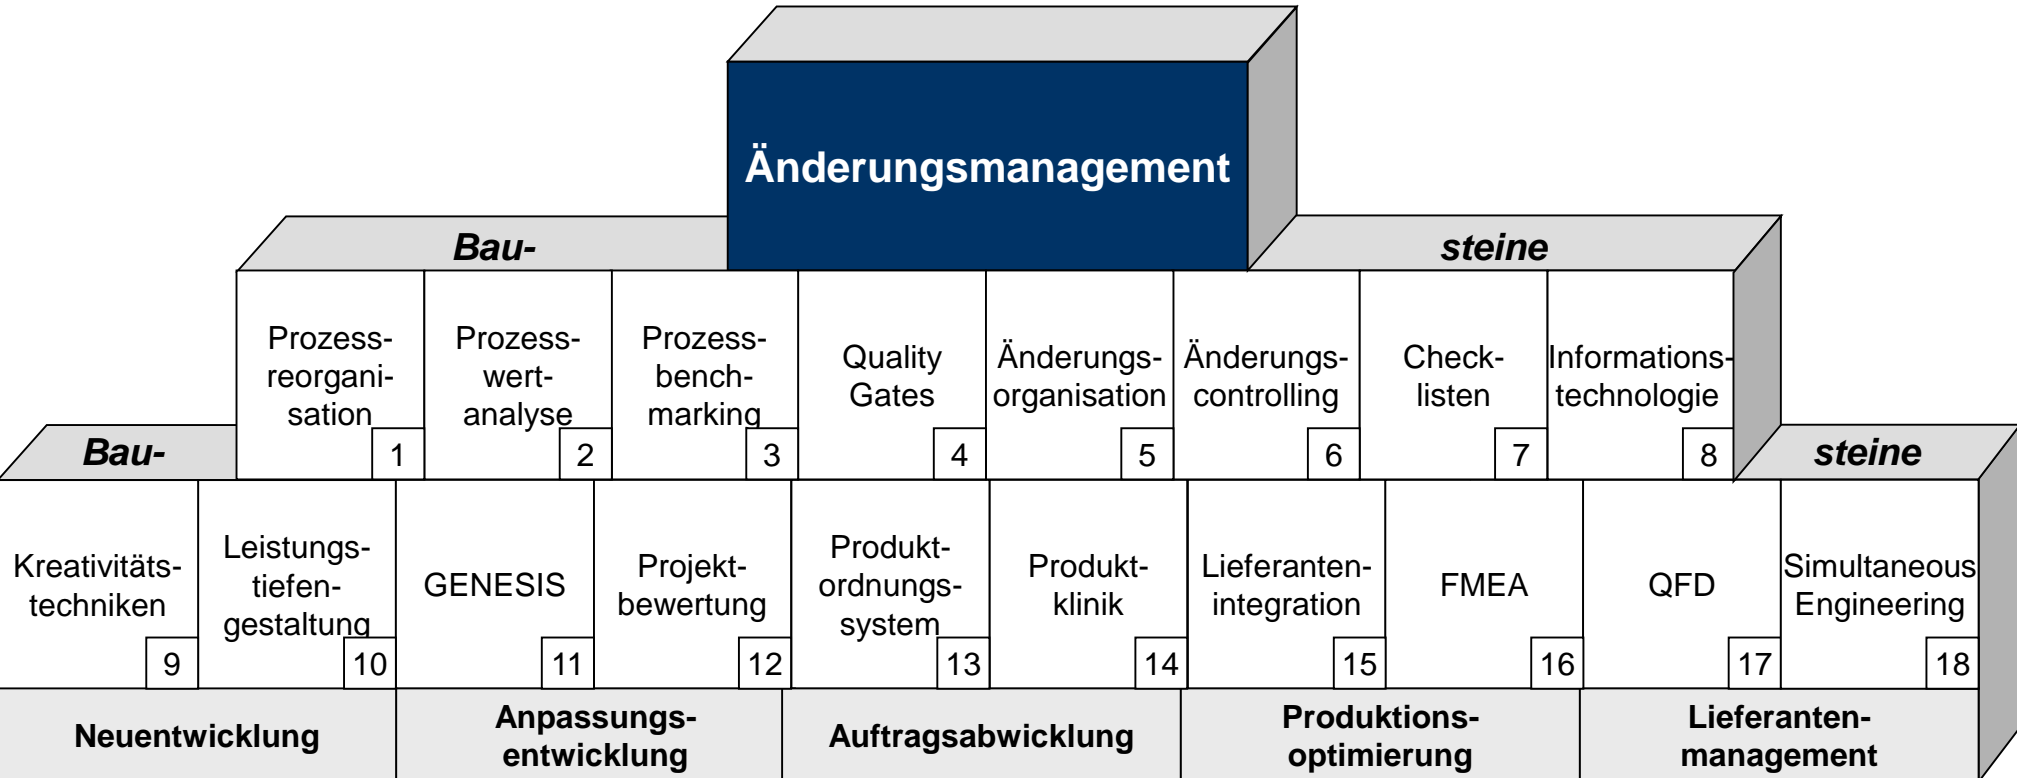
Änderungsmanagement

Bau- steine

Prozessreorganisation 1

Prozesswertanalyse 2

Prozessbenchmarking 3

Quality Gates 4

Änderungsorganisation 5

Änderungscontrolling 6

Checklisten 7

Informationstechnologie 8

Bau- steine

Kreativitätstechniken 9

Leistungstiefengestaltung 10

GENESIS 11

Projektbewertung 12

Produktordnungssystem 13

Produktklinik 14

Lieferantenintegration 15

FMEA 16

QFD 17

Simultaneous Engineering 18

Neuentwicklung

Anpassungsentwicklung

Auftragsabwicklung

Produktionsoptimierung

Lieferantenmanagement